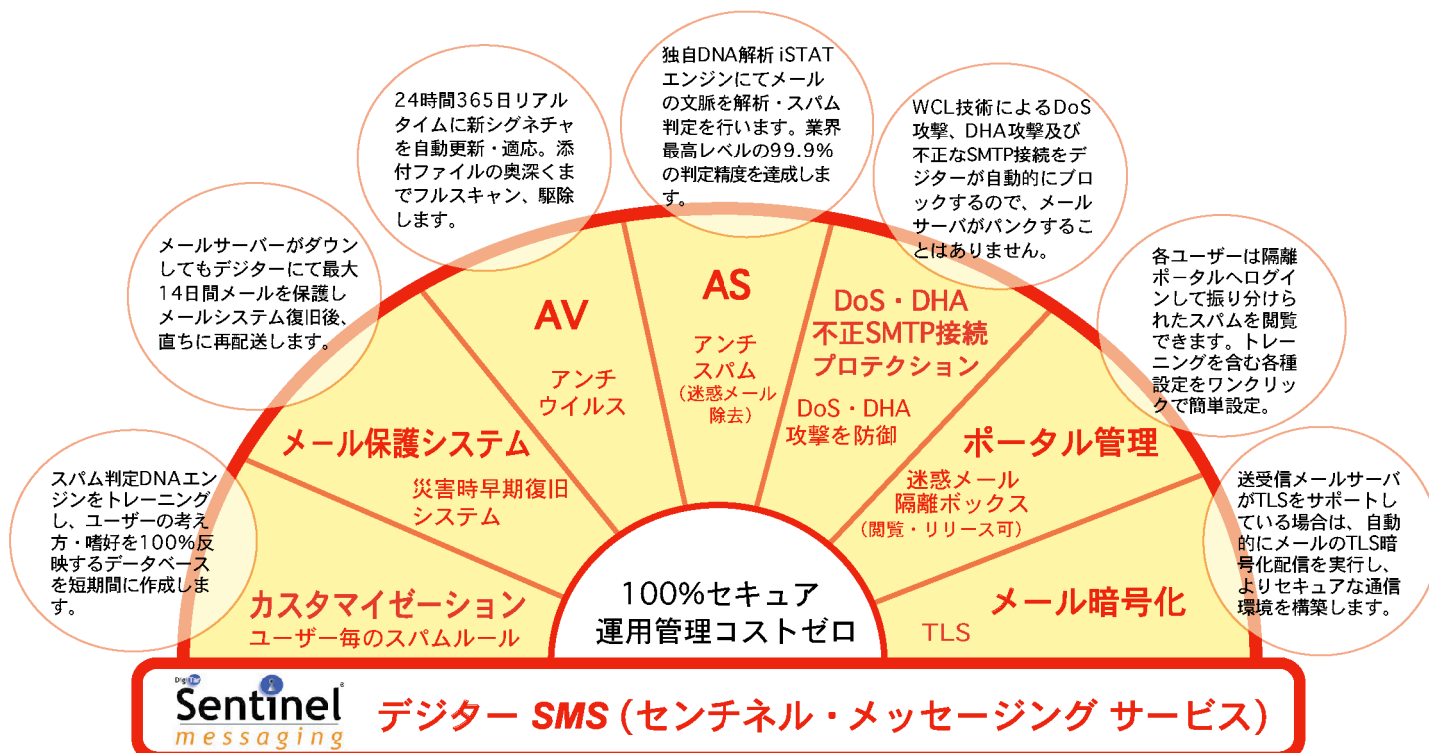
独自DNA解析 iSTATエンジンにてメールの文脈を解析・スパム判定を行います。業界最高レベルの99.9%の判定精度を達成します。

24時間365日リアルタイムに新シグネチャを自動更新・適応。添付ファイルの奥深くまでフルスキャン、駆除します。

WCL技術によるDoS攻撃、DHA攻撃及び不正なSMTP接続をデジターが自動的にブロックするので、メールサーバがパンクすることはありません。

メールサーバーがダウンしてもデジターにて最大14日間メールを保護しメールシステム復旧後、直ちに再配送します。

各ユーザーは隔離ポータルへログインして振り分けられたスパムを閲覧できます。トレーニングを含む各種設定をワンクリックで簡単設定。

AS
アンチスパム
（迷惑メール除去）

AV
アンチウイルス

DoS・DHA
不正SMTP接続
プロテクション
DoS・DHA
攻撃を防御

メール保護システム
災害時早期復旧システム

ポータル管理
迷惑メール隔離ボックス
（閲覧・リリース可）

スパム判定DNAエンジンをトレーニングし、ユーザーの考え方・嗜好を100%反映するデータベースを短期間に作成します。

送受信メールサーバがTLSをサポートしている場合は、自動的にメールのTLS暗号化配信を実行し、よりセキュアな通信環境を構築します。

カスタマイゼーション
ユーザー毎のスパムルール

100%セキュア
運用管理コストゼロ

メール暗号化
TLS

Digitar
Sentinel
messaging

デジター SMS（センチネル・メッセージング サービス）